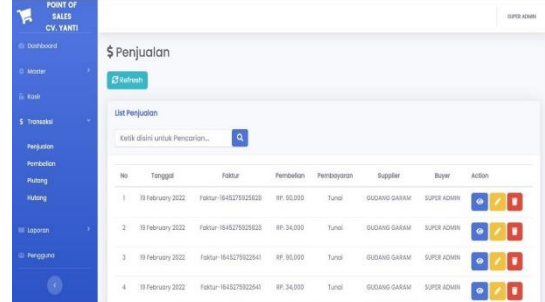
POINT OF SALES CV. YANTI

SUPER ADMIN

Dashboard
Master
Kasir
Transaksi
Penjualan
Pembelian
Piutang
Hutang
Laporan
Pengguna

$ Penjualan

Refresh

List Penjualan

Ketik disini untuk Pencarian...

| No | Tanggal | Faktur | Pembelian | Pembayaran | Supplier | Buyer | Action |
|---|---|---|---|---|---|---|---|
| 1 | 19 February 2022 | Faktur-1645275925828 | RP. 90,000 | Tunai | GUDANG GARAM | SUPER ADMIN | |
| 2 | 19 February 2022 | Faktur-1645275925828 | RP. 34,000 | Tunai | GUDANG GARAM | SUPER ADMIN | |
| 3 | 19 February 2022 | Faktur-1645275922641 | RP. 90,000 | Tunai | GUDANG GARAM | SUPER ADMIN | |
| 4 | 19 February 2022 | Faktur-1645275922641 | RP. 34,000 | Tunai | GUDANG GARAM | SUPER ADMIN | |